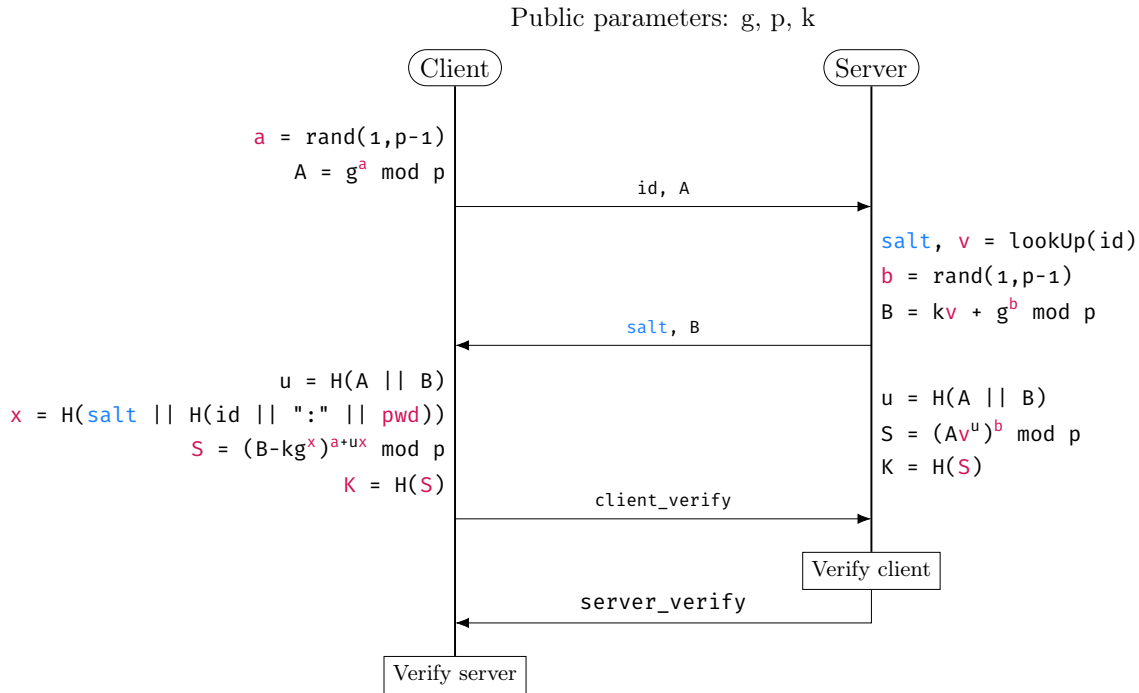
Public parameters: g, p, k

Client

Server

a = rand(1,p-1)

A = $g^a$ mod p

id, A

salt, v = lookUp(id)

b = rand(1,p-1)

B = kv + $g^b$ mod p

salt, B

u = H(A || B)

x = H(salt || H(id || ":" || pwd))

S = $(B-kg^x)^{a+ux}$ mod p

K = H(S)

u = H(A || B)

S = $(Av^u)^b$ mod p

K = H(S)

client_verify

Verify client

server_verify

Verify server